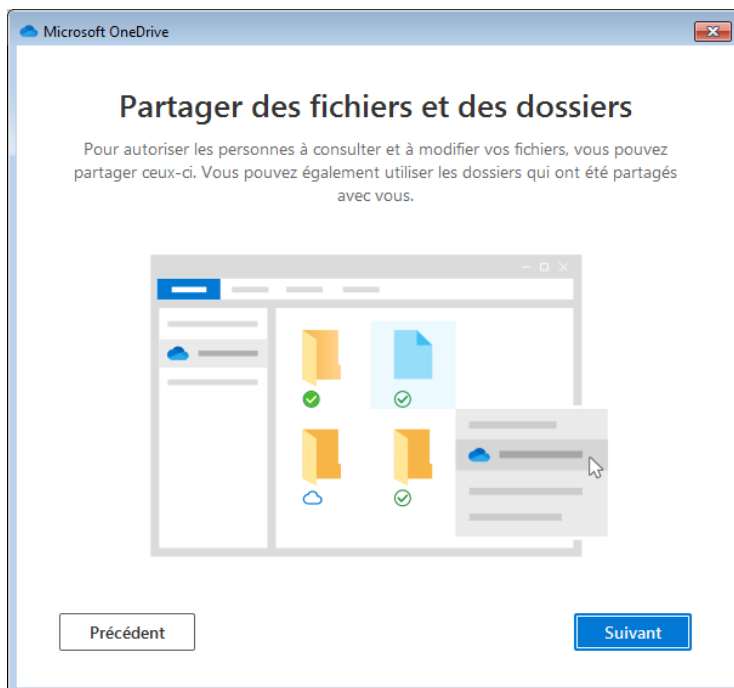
Microsoft OneDrive

Partager des fichiers et des dossiers

Pour autoriser les personnes à consulter et à modifier vos fichiers, vous pouvez partager ceux-ci. Vous pouvez également utiliser les dossiers qui ont été partagés avec vous.

Précédent

Suivant